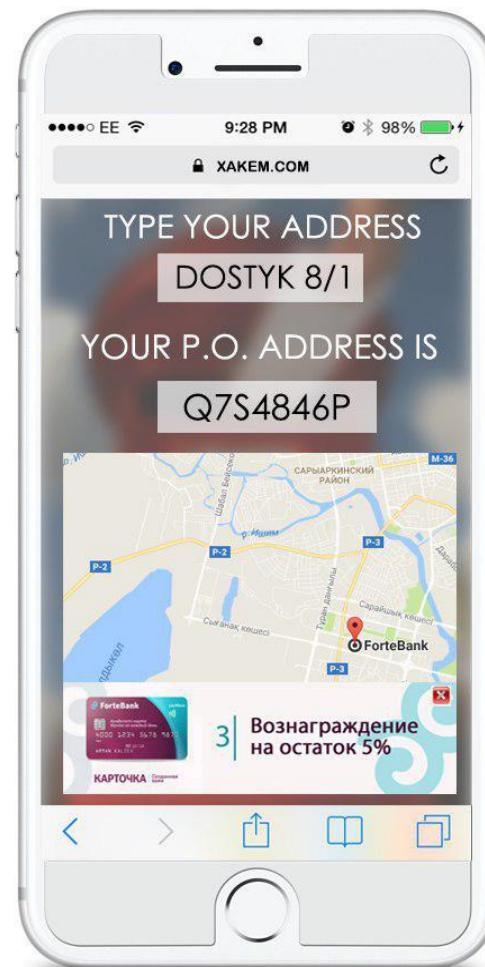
●●●●○ EE 9:28 PM 98%

XAKEM.COM

TYPE YOUR ADDRESS

DOSTYK 8/1

YOUR P.O. ADDRESS IS

Q7S4846P

M-36
САРЫАРКИНСКИЙ РАЙОН
Шәбал Бейсеков
р. Ишим
P-2
P-2
P-3
Тұран даңғылы
Сарайшық көшесі
Сығанақ көшесі
ForteBank
P-3

ForteBank
4000 1234 5678 9010
КАРТОЧКА
3 Вознаграждение на остаток 5%